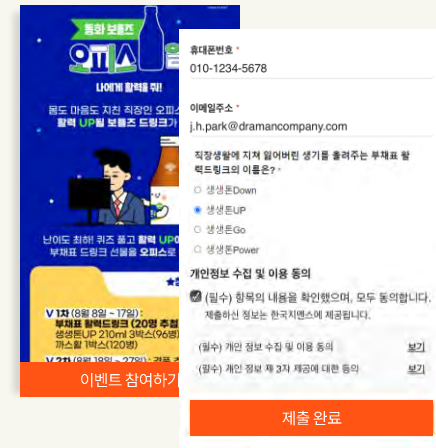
휴대폰번호 *
010-1234-5678

이메일주소 *
j.h.park@dramancompany.com

직장생활에 지쳐 잃어버린 생기를 돌려주는 부채표 활력드링크의 이름은?
생생톤Down
생생톤UP
생생톤Go
생생톤Power

개인정보 수집 및 이용 동의
(필수) 항목의 내용을 확인했으며, 모두 동의합니다.
제출하신 정보는 한국지엠스에 제공됩니다.

(필수) 개인 정보 수집 및 이용 동의 보기
(필수) 개인 정보 제 3자 제공에 대한 동의 보기

제출 완료

이벤트 참여하기

V 1차 (8월 8일 ~ 17일)
V 2차 (8월 18일 ~ 27일)
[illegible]